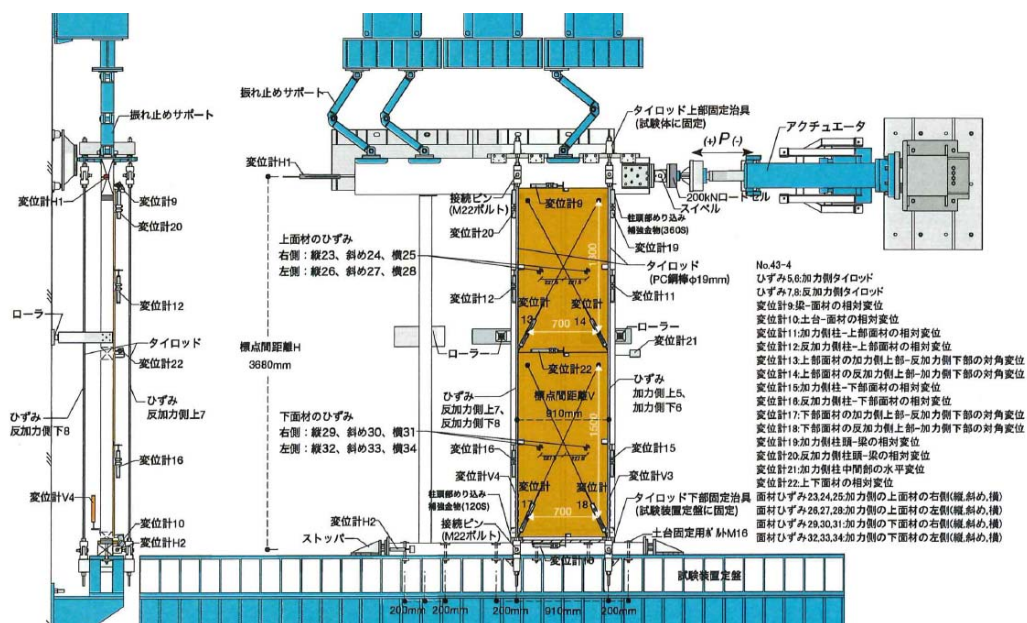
振れ止めサポート
変位計H1
変位計9
変位計20
変位計12
ローラ
タイロッド
変位計22
ひずみ
反加力側上7
ひずみ
反加力側下8
変位計16
変位計V4
変位計10
変位計H2

振れ止めサポート
タイロッド上部固定治具
(試験体に固定)
(+) P (-)
アクチュエータ
変位計H1
接続ピン
(M22ボルト)
変位計9
200kNロードセル
スイベル
柱頭部めり込み
補強金物(360S)
変位計20
変位計19
上面材のひずみ
右側：縦23、斜め24、横25
左側：縦26、斜め27、横28
タイロッド
(PC鋼棒φ19mm)
変位計12
変位計11
13
14
700
700
ローラー
変位計21
標点間距離H
3680mm
ローラー
変位計22
ひずみ
反加力側上7、
反加力側下8
標点間距離V
910mm
ひずみ
加力側上5、
加力側下6
下面材のひずみ
右側：縦29、斜め30、横31
左側：縦32、斜め33、横34
変位計16
変位計15
変位計V4
変位計V3
柱頭部めり込み
補強金物(120S)
17
18
タイロッド下部固定治具
(試験装置定盤に固定)
変位計H2
700
接続ピン
(M22ボルト)
土台固定用ボルトM16
ストッパー
変位計10
試験装置定盤
200mm
200mm
200mm
910mm
200mm

No.43-4
ひずみ5,6:加力側タイロッド
ひずみ7,8:反加力側タイロッド
変位計9:梁-面材の相対変位
変位計10:土台-面材の相対変位
変位計11:加力側柱-上部面材の相対変位
変位計12:反加力側柱-上部面材の相対変位
変位計13:上部面材の加力側上部-反加力側下部の対角変位
変位計14:上部面材の反加力側上部-加力側下部の対角変位
変位計15:加力側柱-下部面材の相対変位
変位計16:反加力側柱-下部面材の相対変位
変位計17:下部面材の加力側上部-反加力側下部の対角変位
変位計18:下部面材の反加力側上部-加力側下部の対角変位
変位計19:加力側柱頭-梁の相対変位
変位計20:反加力側柱頭-梁の相対変位
変位計21:加力側柱中間部の水平変位
変位計22:上下面材の相対変位
面材ひずみ23,24,25:加力側の上面材の右側(縦,斜め,横)
面材ひずみ26,27,28:加力側の上面材の左側(縦,斜め,横)
面材ひずみ29,30,31:加力側の下面材の右側(縦,斜め,横)
面材ひずみ32,33,34:加力側の下面材の左側(縦,斜め,横)